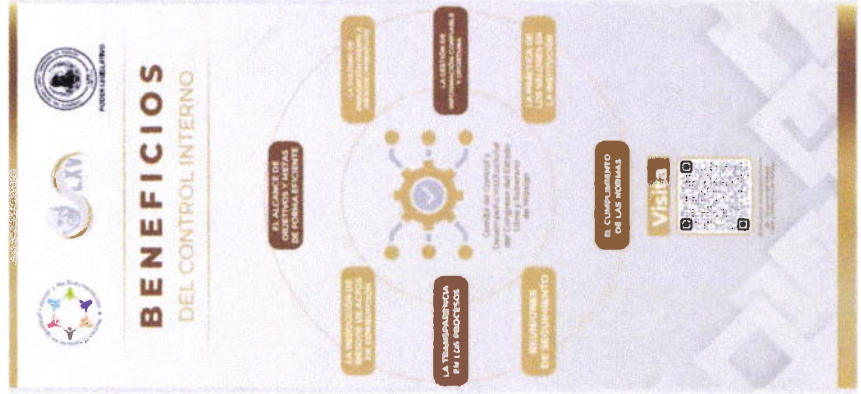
PODER LEGISLATIVO

LXV

BENEFICIOS
DEL CONTROL INTERNO

EL ALCANCE DE OBJETIVOS Y METAS DE FORMA EFICIENTE

LA PREVENCIÓN DE RIESGOS DE ACTOS DE CORRUPCIÓN

LA TRANSPARENCIA EN LOS PROCESOS

REDUCCIONES DE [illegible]

LA GESTIÓN DE INFORMACIÓN CONFIABLE Y OPORTUNA

LA PRÁCTICA DE LOS VALORES EN LA INSTITUCIÓN

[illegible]

Comité de Control y Desempeño Institucional del Congreso del Estado Libre y Soberano de Hidalgo

EL CUMPLIMIENTO DE LAS NORMAS

Visita